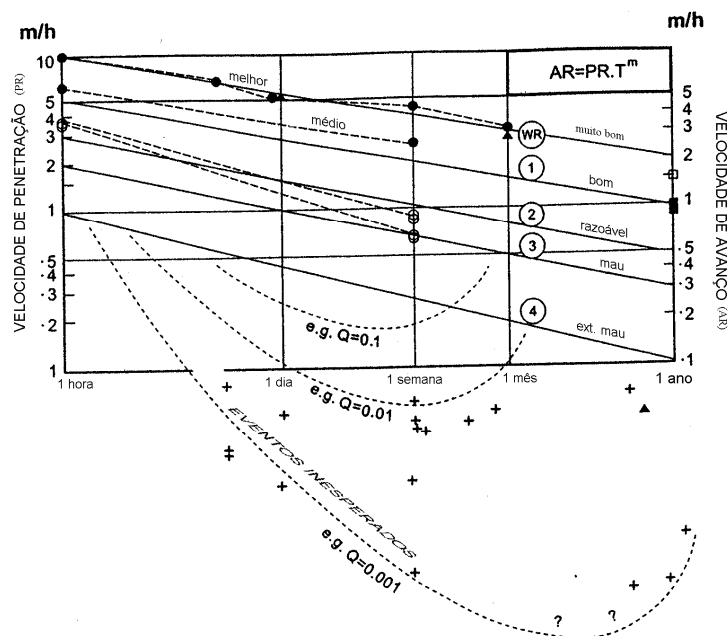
m/h

m/h

AR=PR.T$^m$

VELOCIDADE DE PENETRAÇÃO (PR)

VELOCIDADE DE AVANÇO (AR)

10
5
4
3
2
1
·5
·4
·3
·2
1

5
4
3
2
1
·5
·4
·3
·2
·1

melhor
médio
muito bom
bom
razoável
mau
ext. mau

WR
1
2
3
4

e.g. Q=0.1
e.g. Q=0.01
e.g. Q=0.001

EVENTOS INESPERADOS

1 hora
1 dia
1 semana
1 mês
1 ano

?
?